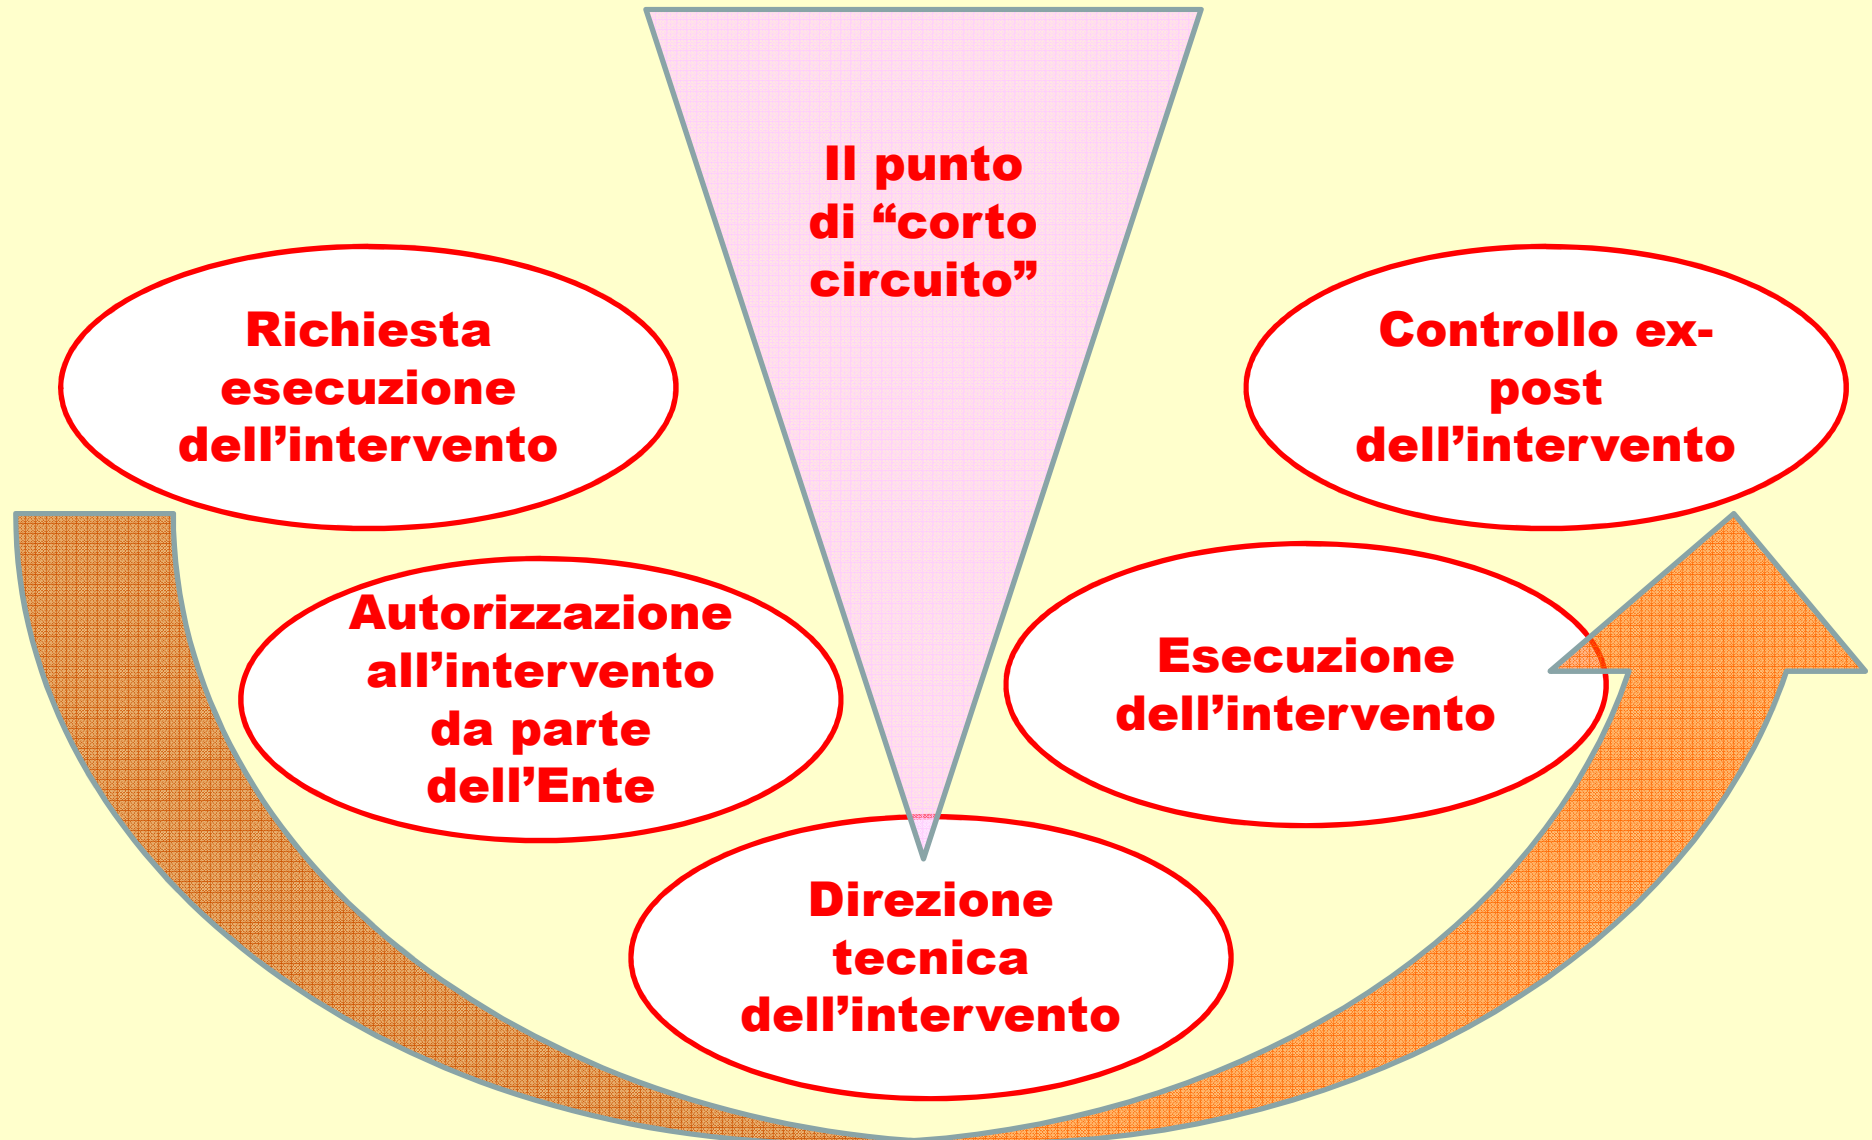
Il punto di “corto circuito”

Richiesta esecuzione dell’intervento

Autorizzazione all’intervento da parte dell’Ente

Direzione tecnica dell’intervento

Esecuzione dell’intervento

Controllo ex-post dell’intervento